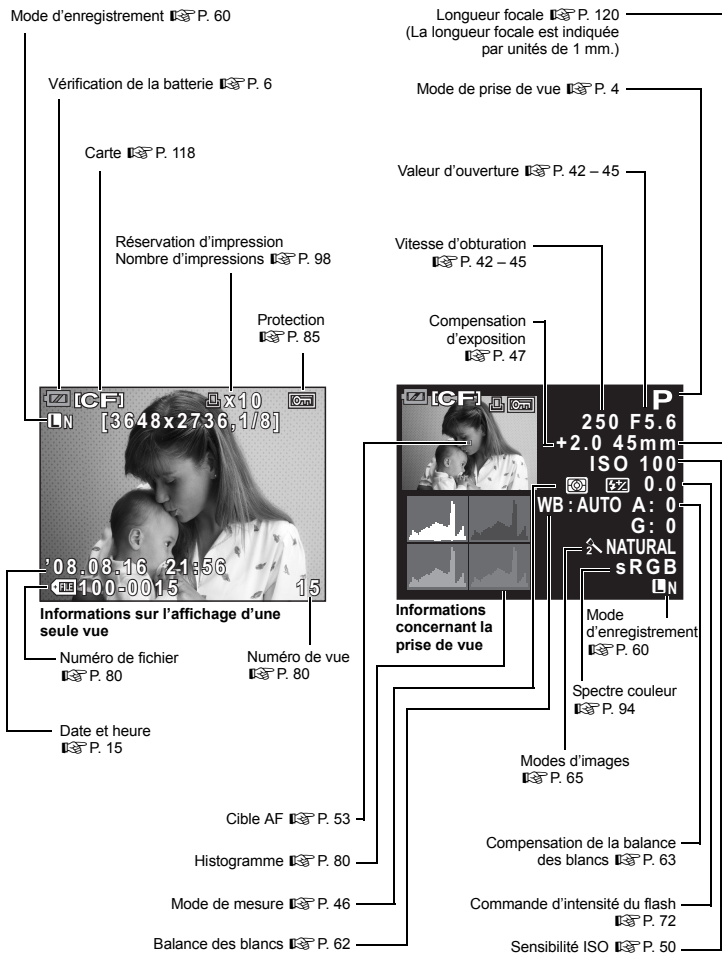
Mode d'enregistrement ☞ P. 60

Vérification de la batterie ☞ P. 6

Carte ☞ P. 118

Réservation d'impression
Nombre d'impressions ☞ P. 98

Protection
☞ P. 85

[CF] x10
N [3648x2736,1/8]

'08.08.16 21:56
100-0015 15

Informations sur l'affichage d'une seule vue

Numéro de fichier
☞ P. 80

Numéro de vue
☞ P. 80

Date et heure
☞ P. 15

Longueur focale ☞ P. 120
(La longueur focale est indiquée par unités de 1 mm.)

Mode de prise de vue ☞ P. 4

Valeur d'ouverture ☞ P. 42 – 45

Vitesse d'obturation
☞ P. 42 – 45

Compensation d'exposition
☞ P. 47

[CF]
P
250 F5.6
+2.0 45mm
ISO 100
0.0
WB: AUTO A: 0
G: 0
NATURAL
sRGB
N

Informations concernant la prise de vue

Mode d'enregistrement
☞ P. 60

Spectre couleur
☞ P. 94

Modes d'images
☞ P. 65

Cible AF ☞ P. 53

Histogramme ☞ P. 80

Mode de mesure ☞ P. 46

Balance des blancs ☞ P. 62

Compensation de la balance des blancs ☞ P. 63

Commande d'intensité du flash
☞ P. 72

Sensibilité ISO ☞ P. 50